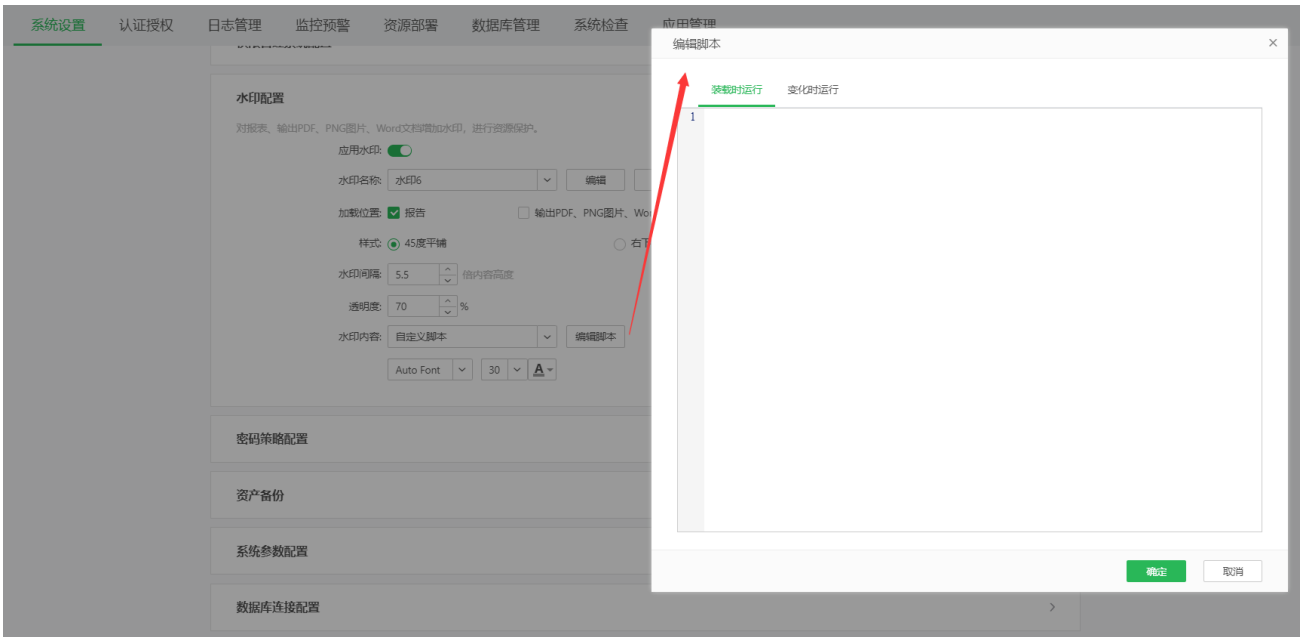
系统设置 认证授权 日志管理 监控预警 资源部署 数据库管理 系统检查 应用管理

水印配置

对报表、输出PDF、PNG图片、Word文档增加水印，进行资源保护。

应用水印:

水印名称: 水印6 编辑

加载位置: 报告 输出PDF、PNG图片、Wo

样式: 45度平铺 右下

水印间隔: 5.5 倍内容高度

透明度: 70 %

水印内容: 自定义脚本 编辑脚本

Auto Font 30 A

密码策略配置

资产备份

系统参数配置

数据库连接配置

编辑脚本

装载时运行 变化时运行

1

确定 取消